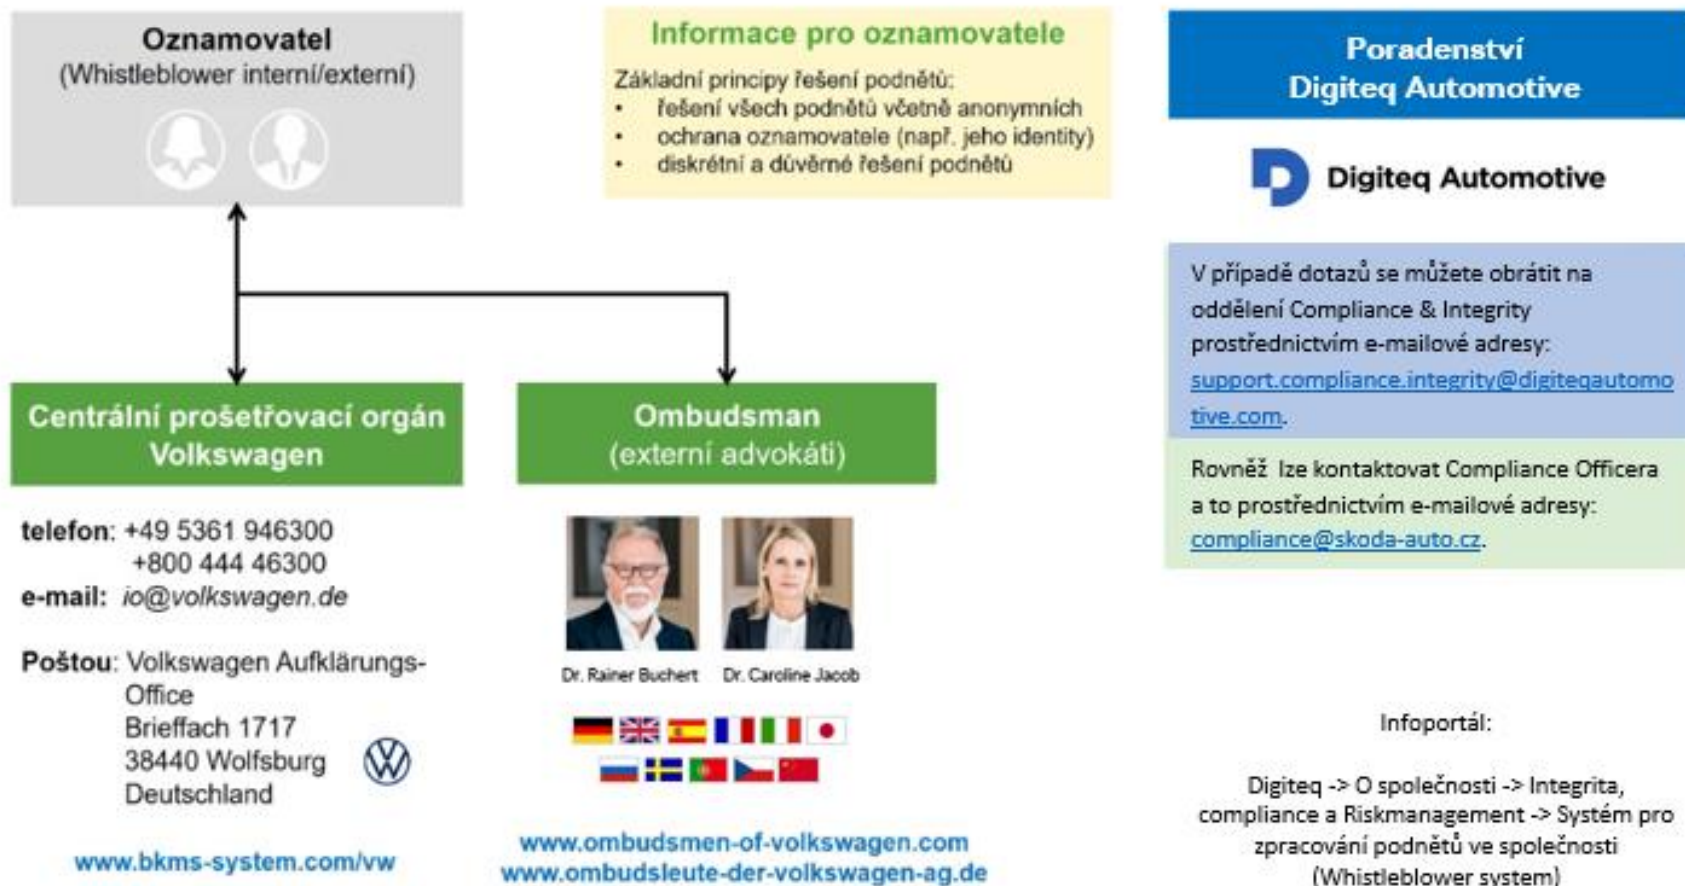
Oznamovatel
(Whistleblower interní/externí)

Informace pro oznamovatele

Základní principy řešení podnětů:
• řešení všech podnětů včetně anonymních
• ochrana oznamovatele (např. jeho identity)
• diskrétní a důvěrné řešení podnětů

Poradenství
Digiteq Automotive

Digiteq Automotive

V případě dotazů se můžete obrátit na oddělení Compliance & Integrity prostřednictvím e-mailové adresy: support.compliance.integrity@digiteqautomotive.com.

Rovněž lze kontaktovat Compliance Officera a to prostřednictvím e-mailové adresy: compliance@skoda-auto.cz.

Centrální prošetřovací orgán
Volkswagen

telefon: +49 5361 946300
+800 444 46300
e-mail: io@volkswagen.de

Poštou: Volkswagen Aufklärungs-Office
Brieffach 1717
38440 Wolfsburg
Deutschland

www.bkms-system.com/vw

Ombudsman
(externí advokáti)

Dr. Rainer Buchert
Dr. Caroline Jacob

www.ombudsmen-of-volkswagen.com
www.ombudsleute-der-volkswagen-ag.de

Infoportál:

Digiteq -> O společnosti -> Integrita, compliance a Riskmanagement -> Systém pro zpracování podnětů ve společnosti (Whistleblower system)